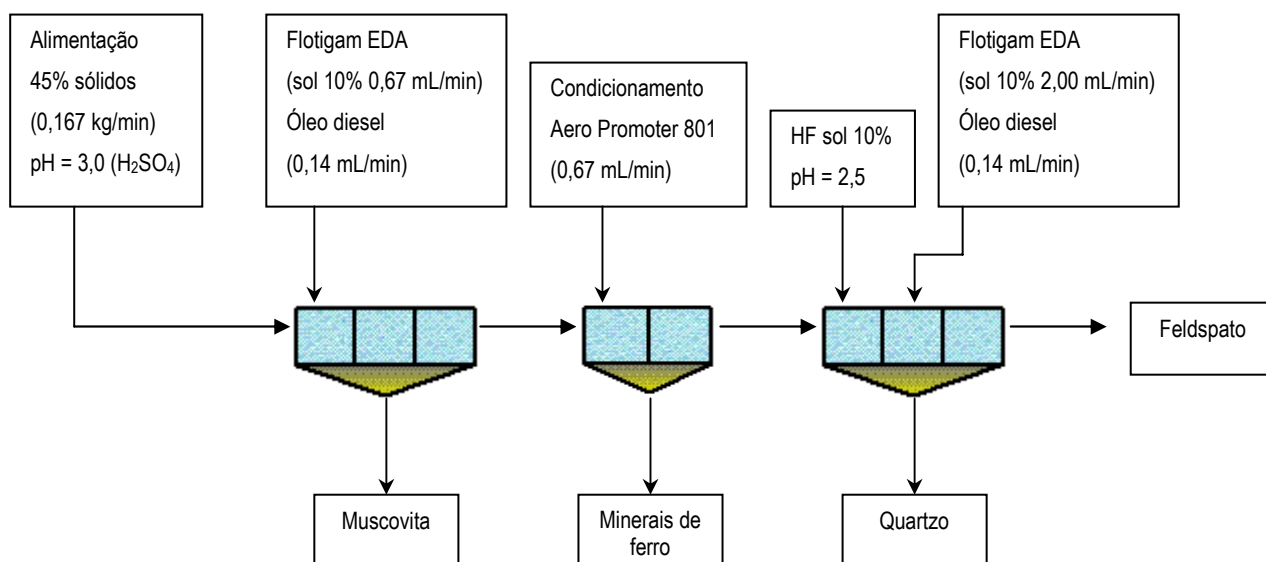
Alimentação
45% sólidos
(0,167 kg/min)
pH = 3,0 ($H_2SO_4$)

Flotigam EDA
(sol 10% 0,67 mL/min)
Óleo diesel
(0,14 mL/min)

Condicionamento
Aero Promoter 801
(0,67 mL/min)

HF sol 10%
pH = 2,5

Flotigam EDA
(sol 10% 2,00 mL/min)
Óleo diesel
(0,14 mL/min)

Feldspato

Muscovita

Minerais de ferro

Quartzo